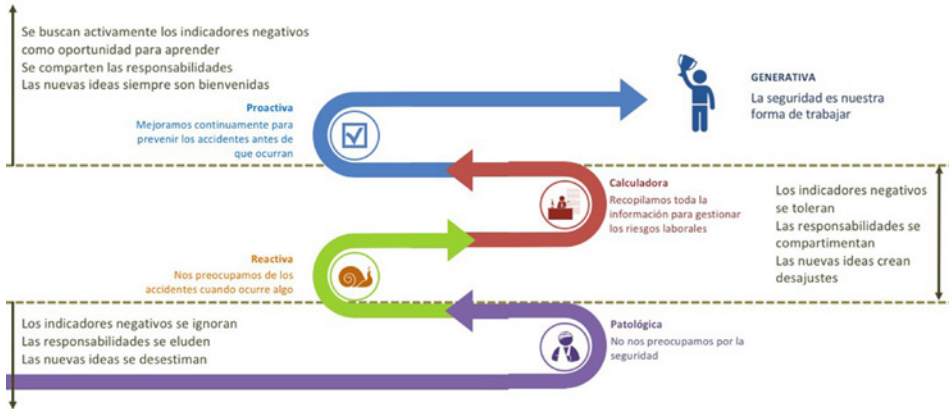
Se buscan activamente los indicadores negativos como oportunidad para aprender
Se comparten las responsabilidades
Las nuevas ideas siempre son bienvenidas

Proactiva
Mejoramos continuamente para prevenir los accidentes antes de que ocurran

GENERATIVA
La seguridad es nuestra forma de trabajar

Calculadora
Recopilamos toda la información para gestionar los riesgos laborales

Los indicadores negativos se toleran
Las responsabilidades se compartimentan
Las nuevas ideas crean desajustes

Reactiva
Nos preocupamos de los accidentes cuando ocurre algo

Los indicadores negativos se ignoran
Las responsabilidades se eluden
Las nuevas ideas se desestiman

Patológica
No nos preocupamos por la seguridad